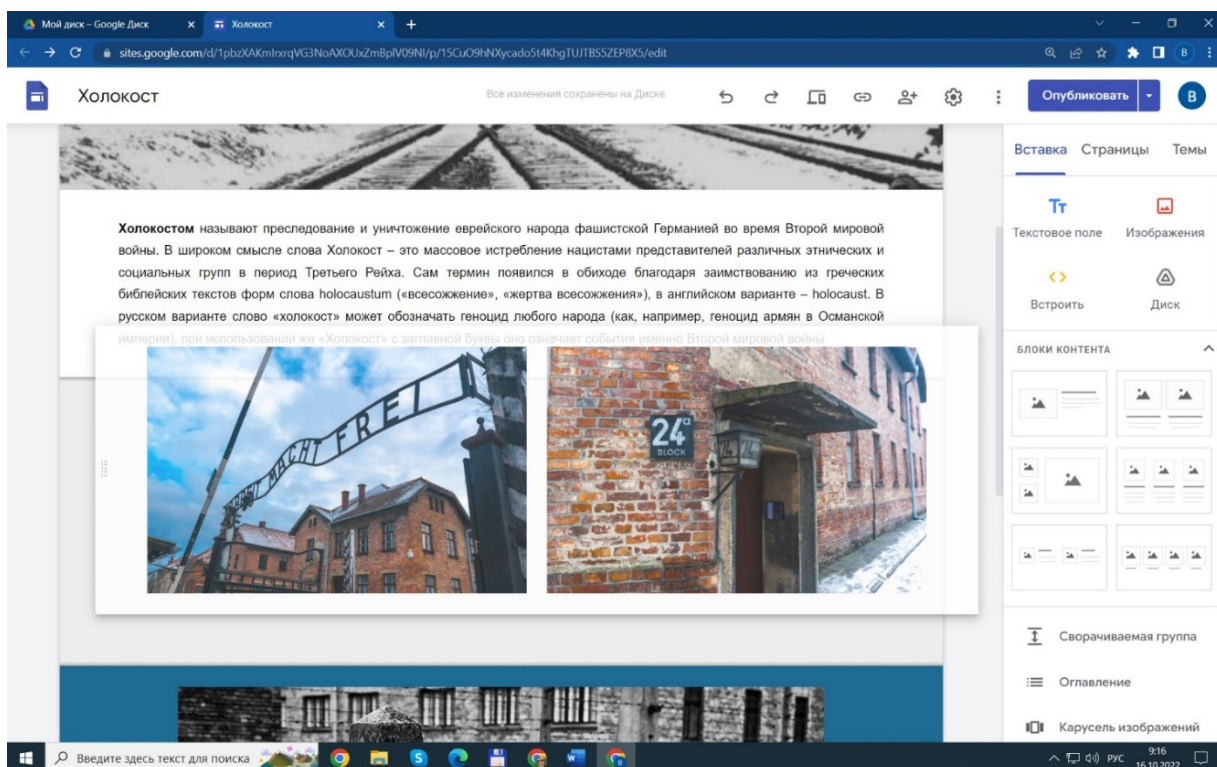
Мой диск – Google Диск
Холокост
sites.google.com/d/1pbzXAKmIrxrqVG3NoAXOUxZmBplV09NI/p/15CuO9hNXycado5t4KhgTUJTBS5ZEP8X5/edit

Холокост
Все изменения сохранены на Диске
Опубликовать
B

**Холокостом** называют преследование и уничтожение еврейского народа фашистской Германией во время Второй мировой войны. В широком смысле слова Холокост – это массовое истребление нацистами представителей различных этнических и социальных групп в период Третьего Рейха. Сам термин появился в обиходе благодаря заимствованию из греческих библейских текстов форм слова holocaustum («всесожжение», «жертва всесожжения»), в английском варианте – holocaust. В русском варианте слово «холокост» может обозначать геноцид любого народа (как, например, геноцид армян в Османской империи), при использовании же «Холокост» с заглавной буквы оно означает события именно Второй мировой войны

ARBEIT MACHT FREI
24a
BLOCK

Вставка
Страницы
Темы
Тт
Текстовое поле
Изображения
Встроить
Диск
БЛОКИ КОНТЕНТА
Сворачиваемая группа
Оглавление
Карусель изображений

Введите здесь текст для поиска
РУС
9:16
16.10.2022